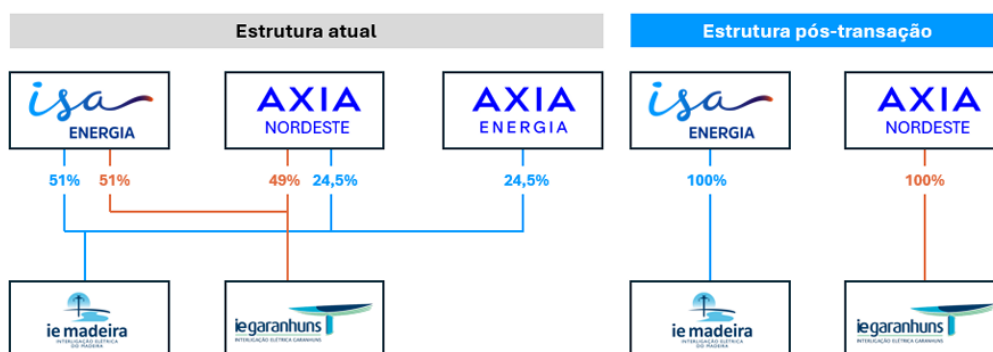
Estrutura atual

Estrutura pós-transação

isa ENERGIA

AXIA NORDESTE

AXIA ENERGIA

isa ENERGIA

AXIA NORDESTE

51%
51%
49%
24,5%
24,5%
100%
100%

ie madeira INTERLIGAÇÃO ELÉTRICA DO MADEIRA

iegaranhuns INTERLIGAÇÃO ELÉTRICA GARANHUNS

ie madeira INTERLIGAÇÃO ELÉTRICA DO MADEIRA

iegaranhuns INTERLIGAÇÃO ELÉTRICA GARANHUNS